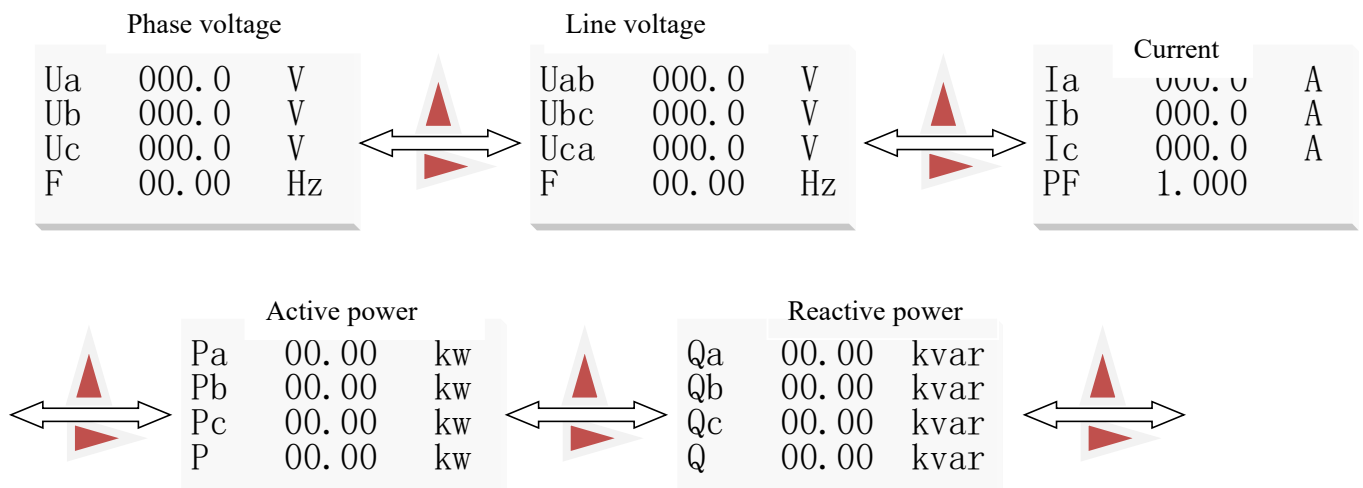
Phase voltage

Ua 000.0 V
Ub 000.0 V
Uc 000.0 V
F 00.00 Hz

Line voltage

Uab 000.0 V
Ubc 000.0 V
Uca 000.0 V
F 00.00 Hz

Current

Ia 000.0 A
Ib 000.0 A
Ic 000.0 A
PF 1.000

Active power

Pa 00.00 kw
Pb 00.00 kw
Pc 00.00 kw
P 00.00 kw

Reactive power

Qa 00.00 kvar
Qb 00.00 kvar
Qc 00.00 kvar
Q 00.00 kvar